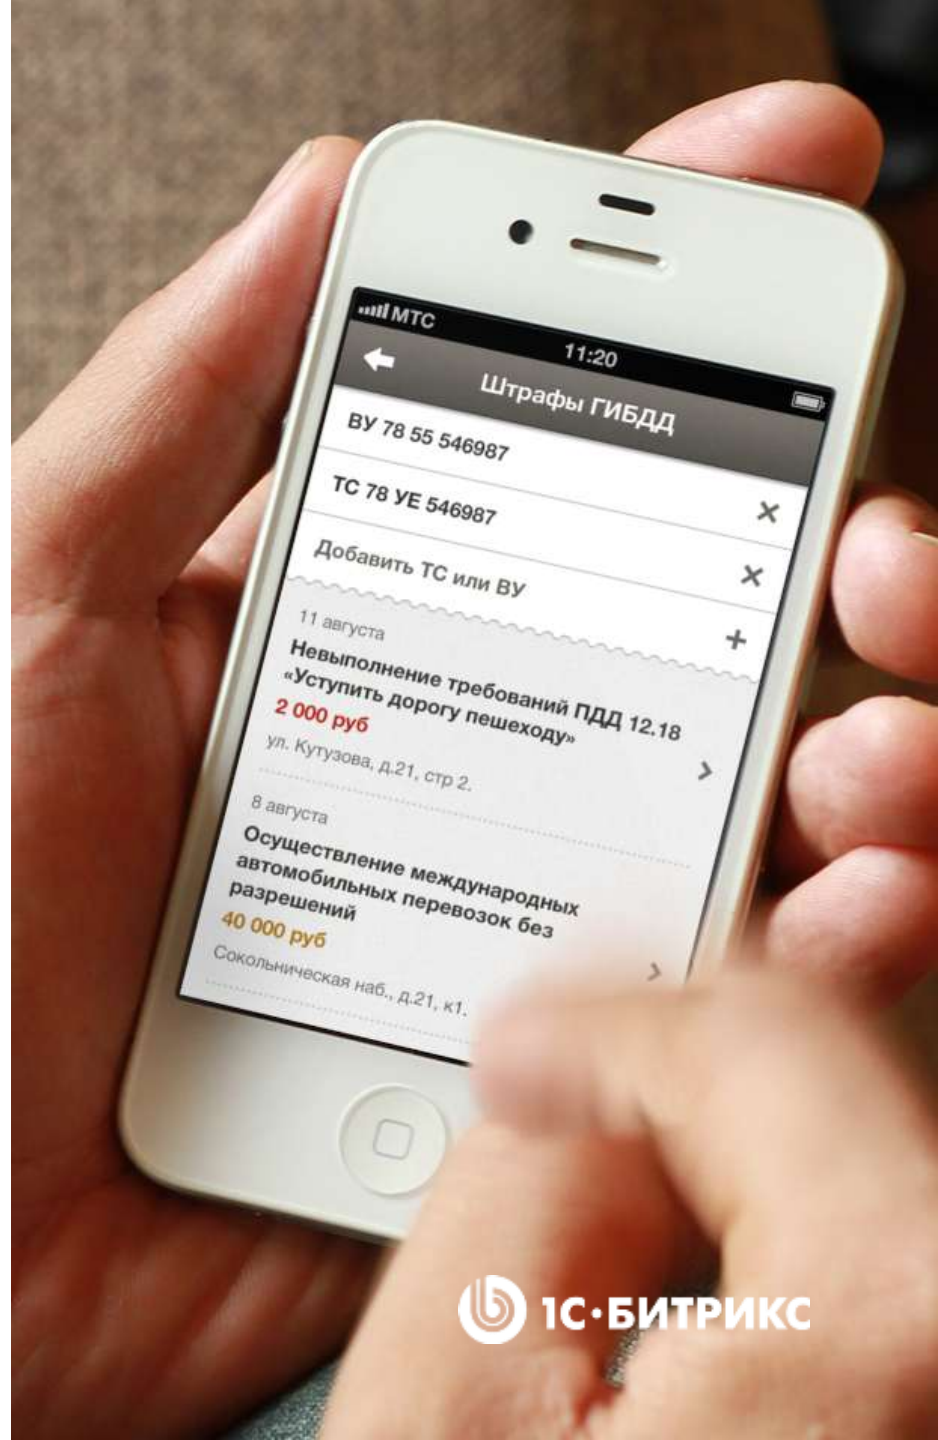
МТС
11:20
Штрафы ГИБДД
ВУ 78 55 546987
ТС 78 УЕ 546987
Добавить ТС или ВУ
11 августа
Невыполнение требований ПДД 12.18 «Уступить дорогу пешеходу»
2 000 руб
ул. Кутузова, д.21, стр 2.
8 августа
Осуществление международных автомобильных перевозок без разрешений
40 000 руб
Сокольническая наб., д.21, к1.
1С·БИТРИКС